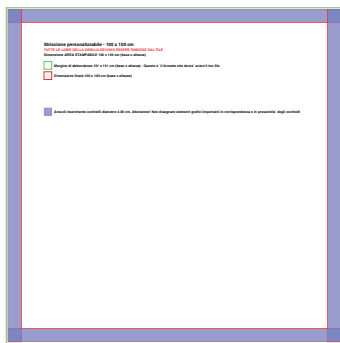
Striscione personalizzabile - 100 x 100 cm
TUTTE LE LINEE DELLA GRIGLIA DEVONO ESSERE RIMOSSE DAL FILE
Dimensione AREA STAMPABILE 100 x 100 cm (base x altezza)

Margine di abbondanza 101 x 101 cm (base x altezza) - Questo e' il formato che deve' avere il tuo file

Dimensione finale 100 x 100 cm (base x altezza)

Area di inserimento occhielli diametro 4,00 cm. Attenzione! Non disegnare elementi grafici importanti in corrispondenza o in prossimita' degli occhielli